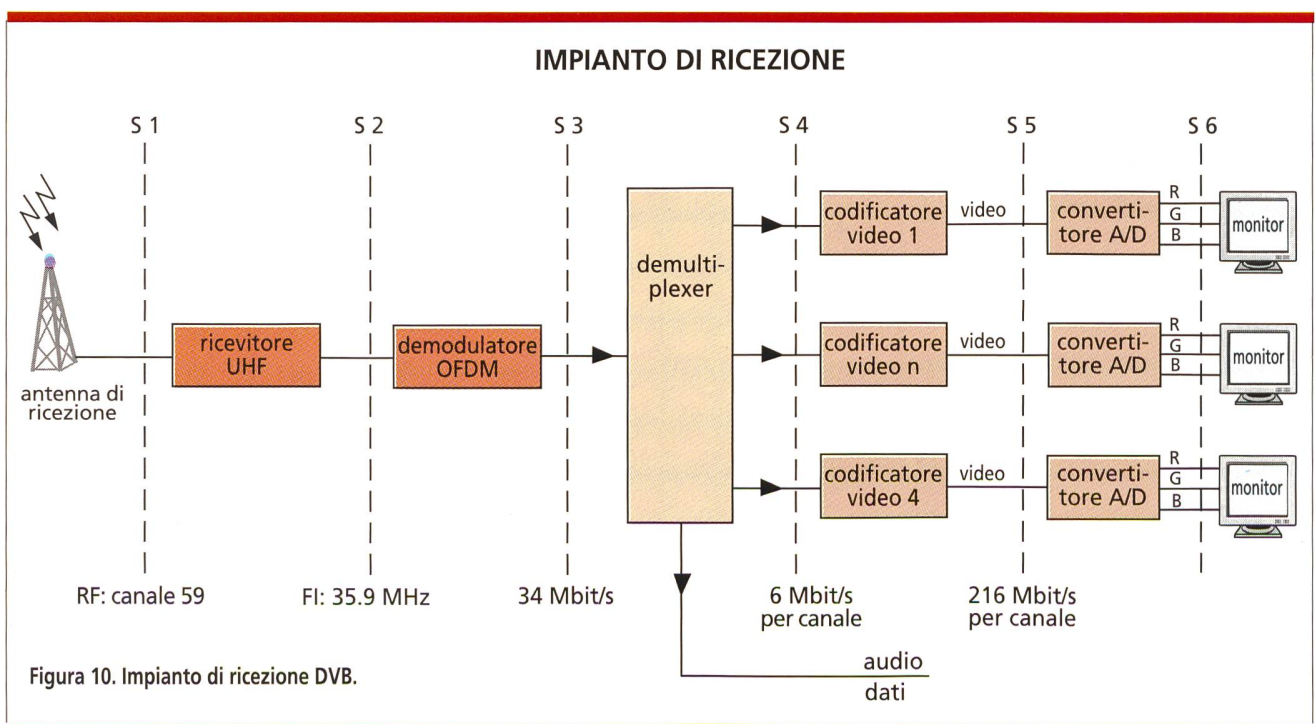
IMPIANTO DI RICEZIONE

S 1

S 2

S 3

S 4

S 5

S 6

antenna di ricezione

ricevitore UHF

demodulatore OFDM

demultiplexer

codificatore video 1

video

convertitore A/D

R
G
B

monitor

codificatore video n

video

convertitore A/D

R
G
B

monitor

codificatore video 4

video

convertitore A/D

R
G
B

monitor

RF: canale 59

FI: 35.9 MHz

34 Mbit/s

6 Mbit/s per canale

216 Mbit/s per canale

audio

dati

Figura 10. Impianto di ricezione DVB.